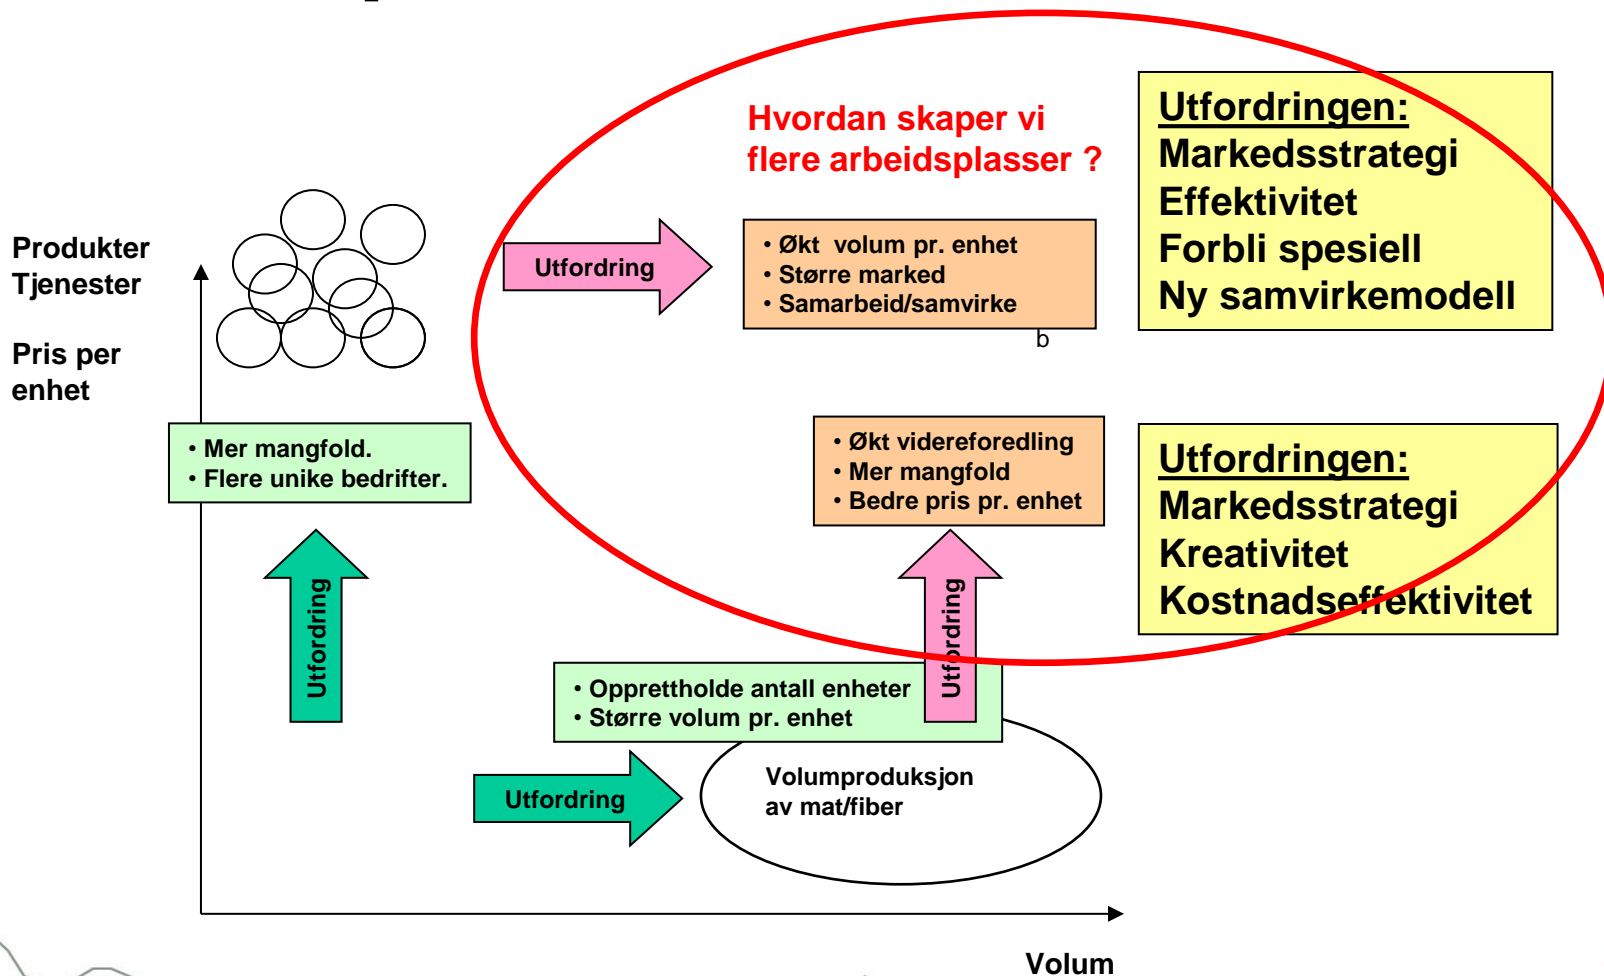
Hvordan skaper vi flere arbeidsplasser ?

Utfordringen:
Markedsstrategi
Effektivitet
Forbli spesiell
Ny samvirkemodell

Produkter
Tjenester

Pris per enhet

Utfordring

• Økt volum pr. enhet
• Større marked
• Samarbeid/samvirke

b

• Mer mangfold.
• Flere unike bedrifter.

• Økt videreforedling
• Mer mangfold
• Bedre pris pr. enhet

Utfordringen:
Markedsstrategi
Kreativitet
Kostnadseffektivitet

Utfordring

Utfordring

• Opprettholde antall enheter
• Større volum pr. enhet

Utfordring

Volumproduksjon av mat/fiber

Volum